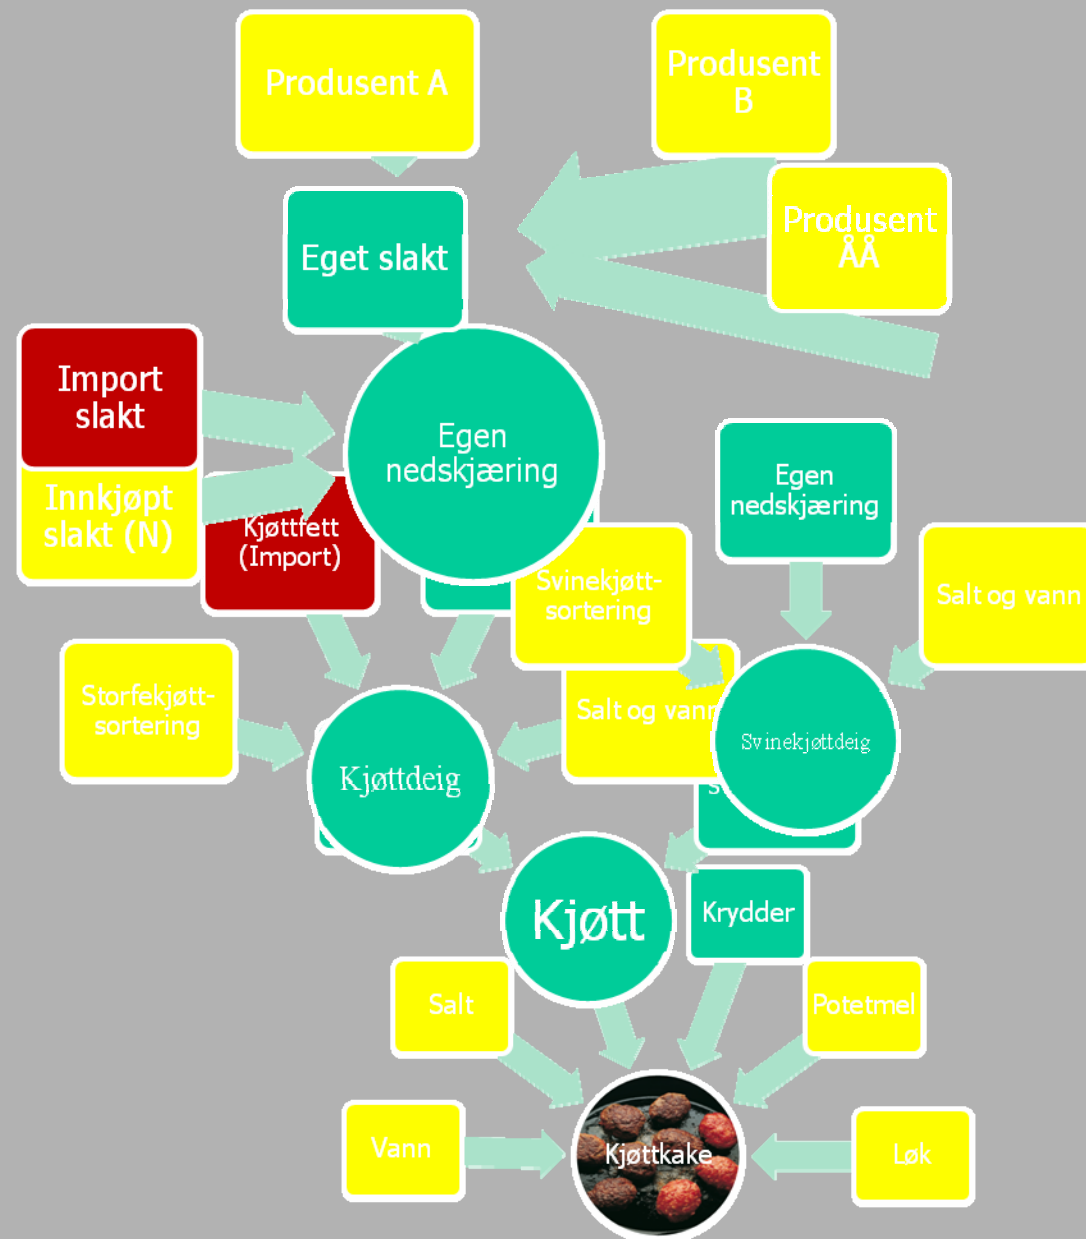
Produsent A

Produsent B

Produsent ÅÅ

Eget slakt

Import slakt

Innkjøpt slakt (N)

Egen nedskjæring

Kjøttfett (Import)

Egen nedskjæring

Salt og vann

Svinekjøtt-sortering

Storfekjøtt-sortering

Salt og vann

Svinekjøttdeig

Kjøttdeig

Kjøtt

Krydder

Salt

Potetmel

Vann

Kjøttkake

Løk